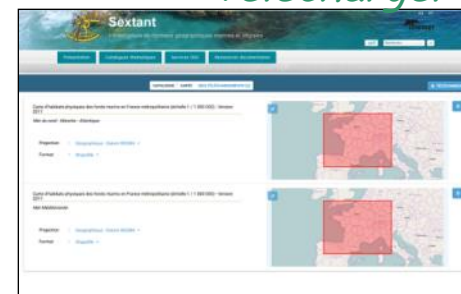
Sextant

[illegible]

Présentation Catalogue thématique Services OGC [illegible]

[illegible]

Carte d'habitats physiques des fonds marins en France métropolitaine (échelle 1 / 1 000 000) - Version 2011

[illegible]

Projection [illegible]

Format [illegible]

Carte d'habitats physiques des fonds marins en France métropolitaine (échelle 1 / 1 000 000) - Version 2011

Mer Méditerranée

Projection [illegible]

Format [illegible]